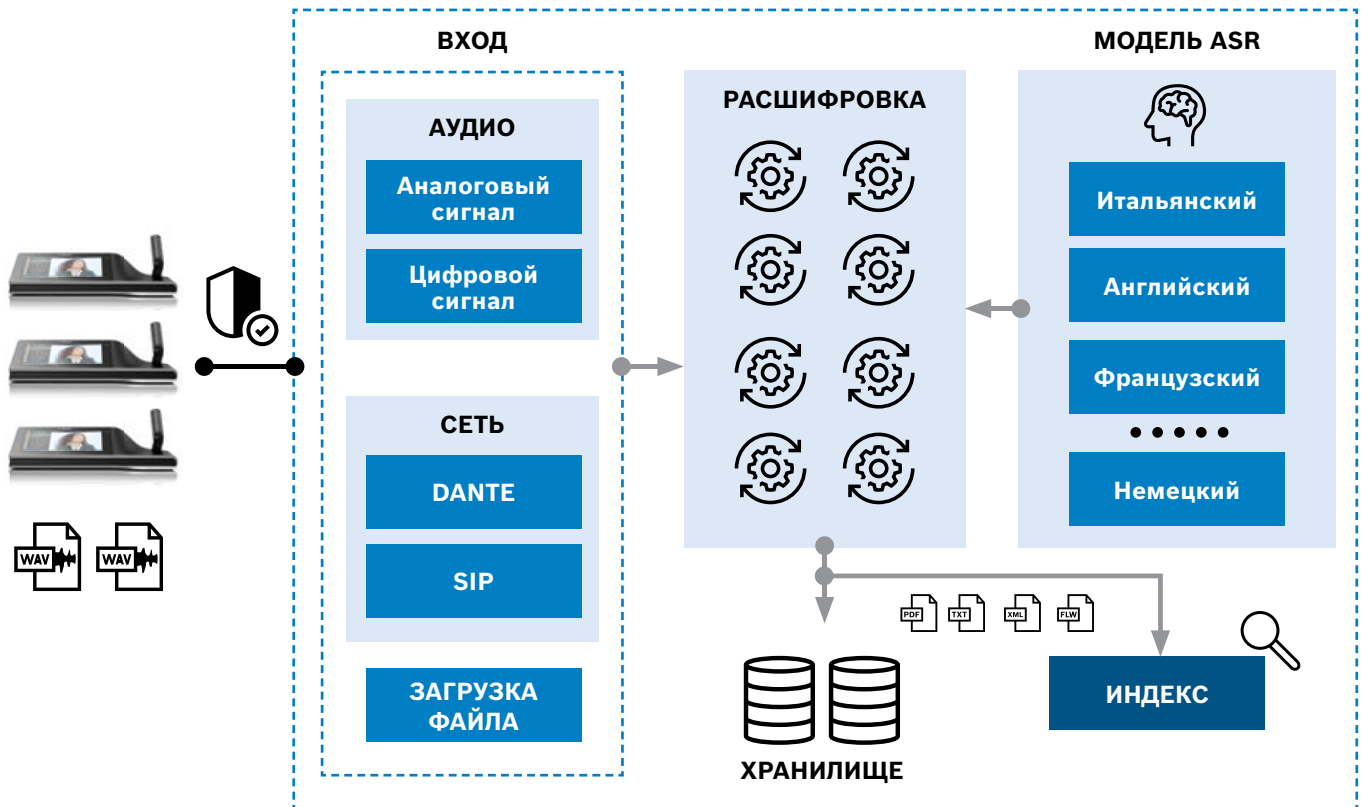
WAV WAV

ВХОД

АУДИО

Аналоговый сигнал

Цифровой сигнал

СЕТЬ

DANTE

SIP

ЗАГРУЗКА ФАЙЛА

РАСШИФРОВКА

МОДЕЛЬ ASR

Итальянский

Английский

Французский

• • • • •

Немецкий

PDF TXT XML FLW

ХРАНИЛИЩЕ

ИНДЕКС